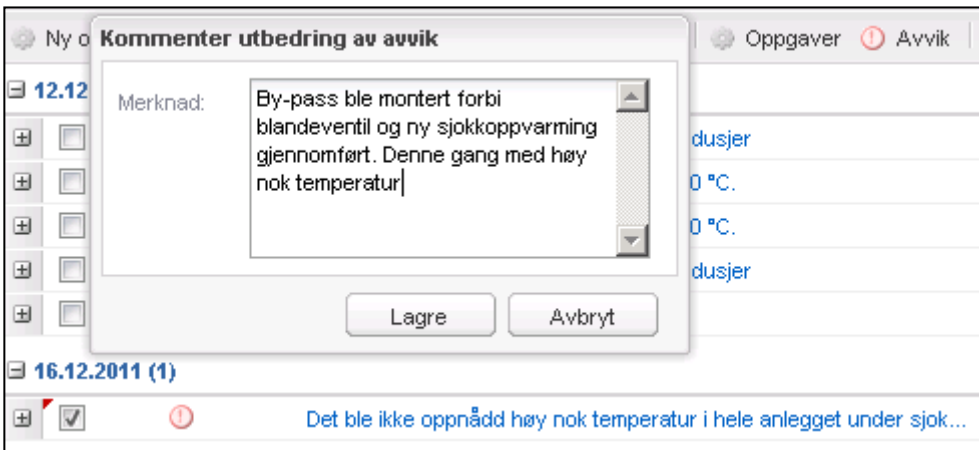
Ny o Kommenter utbedring av avvik

Oppgaver Avvik

12.12

Merknad: By-pass ble montert forbi blandeventil og ny sjokkoppvarming gjennomført. Denne gang med høy nok temperatur

dusjer

0 °C.

0 °C.

dusjer

Lagre Avbryt

16.12.2011 (1)

Det ble ikke oppnådd høy nok temperatur i hele anlegget under sjok...